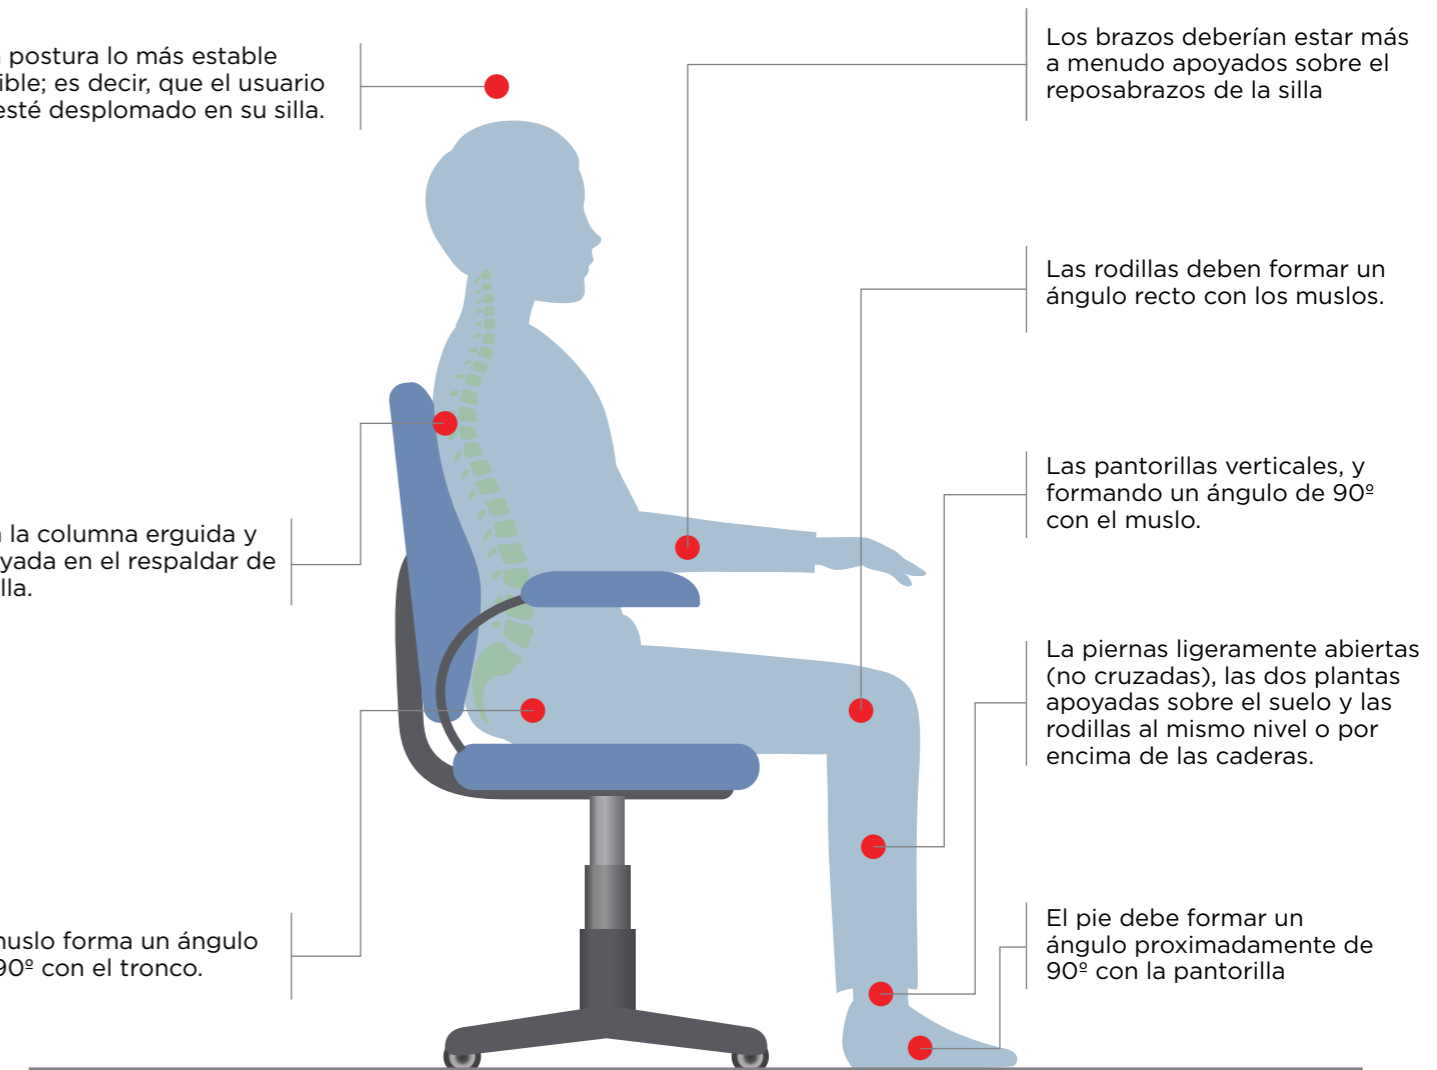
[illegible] postura lo más estable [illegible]ible; es decir, que el usuario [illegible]esté desplomado en su silla.

Los brazos deberían estar más a menudo apoyados sobre el reposabrazos de la silla

Las rodillas deben formar un ángulo recto con los muslos.

Las pantorillas verticales, y formando un ángulo de 90º con el muslo.

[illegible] la columna erguida y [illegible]yada en el respaldar de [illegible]lla.

La piernas ligeramente abiertas (no cruzadas), las dos plantas apoyadas sobre el suelo y las rodillas al mismo nivel o por encima de las caderas.

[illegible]uslo forma un ángulo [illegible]90º con el tronco.

El pie debe formar un ángulo proximadamente de 90º con la pantorilla